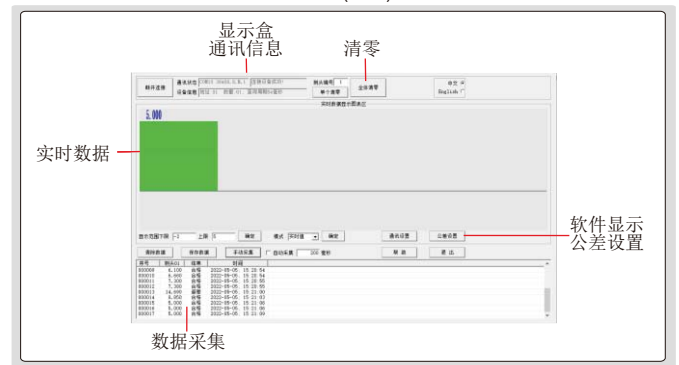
显示盒
通讯信息

清零

实时数据

软件显示
公差设置

数据采集

断开连接
通讯状态
设备信息
测点编号 1
单个清零
全部清零
中文
English
实时数据曲线图表区
5.000
显示范围下限 -5
上限 5
确定
模式 实时值
确定
通讯设置
公差设置
保存数据
另存数据
手动采集
自动采集
200 毫秒
帮助
退出

| 序号 | 测点01 | 结果 | 时间 |
|---|---|---|---|
| 000008 | 6.100 | 合格 | 2022-05-05 15:20:54 |
| 000010 | 6.660 | 合格 | 2022-05-05 15:20:54 |
| 000011 | 7.300 | 合格 | 2022-05-05 15:20:55 |
| 000012 | 7.300 | 合格 | 2022-05-05 15:20:55 |
| 000013 | 16.600 | 超差 | 2022-05-05 15:21:00 |
| 000014 | 6.950 | 合格 | 2022-05-05 15:21:03 |
| 000015 | 5.000 | 合格 | 2022-05-05 15:21:06 |
| 000016 | 5.000 | 合格 | 2022-05-05 15:21:06 |
| 000017 | 5.000 | 合格 | 2022-05-05 15:21:09 |